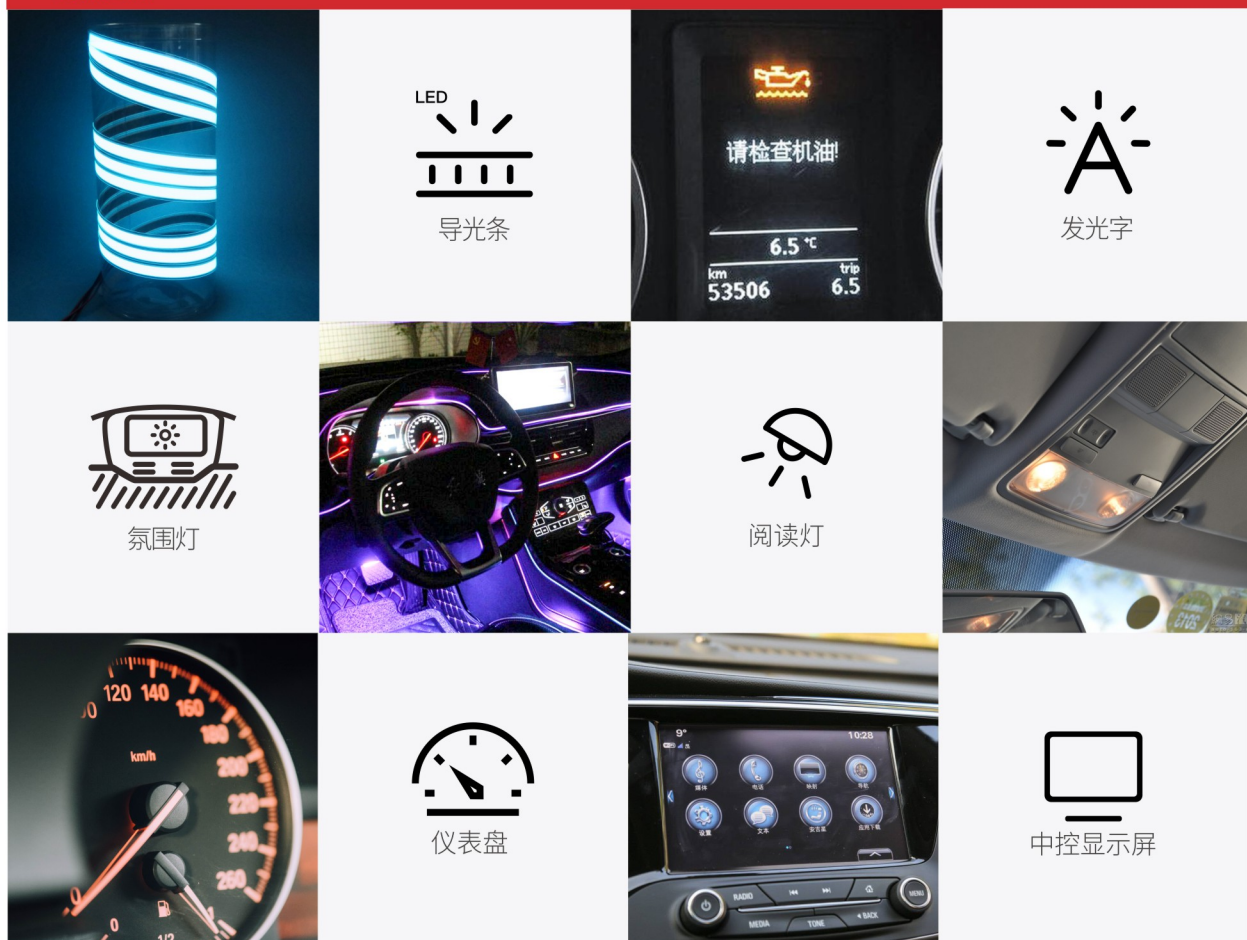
LED
导光条

请检查机油!
6.5 ℃
km
53506
trip
6.5

发光字

氛围灯

阅读灯

0 120 140 160 180 200 220 240 260
km/h
0
1/2

仪表盘

9°
10:28
媒体
电话
收音
导航
设置
文本
安吉星
应用下载
RADIO
MEDIA
TONE
BACK
MENU

中控显示屏